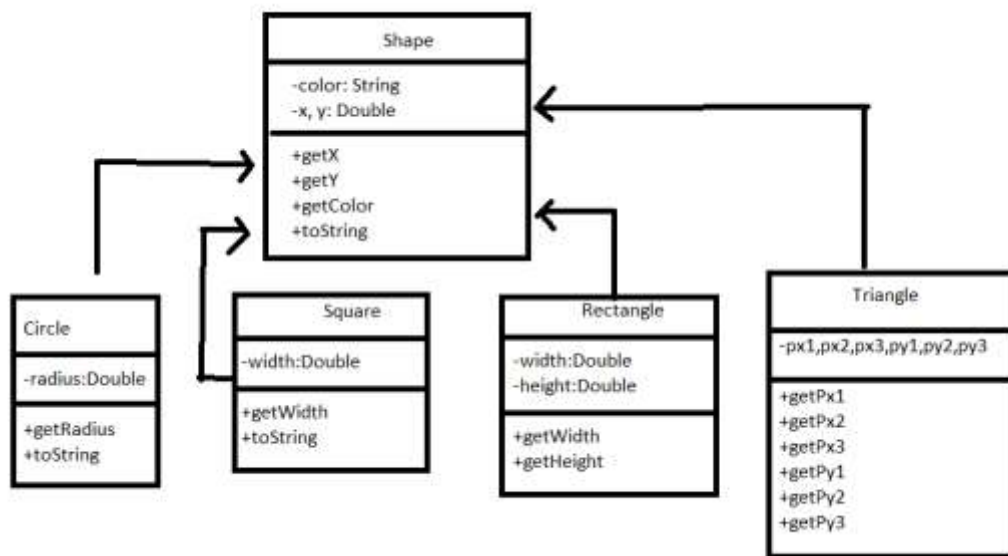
Shape

-color: String
-x, y: Double

+getX
+getY
+getColor
+toString

Circle

-radius:Double

+getRadius
+toString

Square

-width:Double

+getWidth
+toString

Rectangle

-width:Double
-height:Double

+getWidth
+getHeight

Triangle

-px1,px2,px3,py1,py2,py3

+getPx1
+getPx2
+getPx3
+getPy1
+getPy2
+getPy3